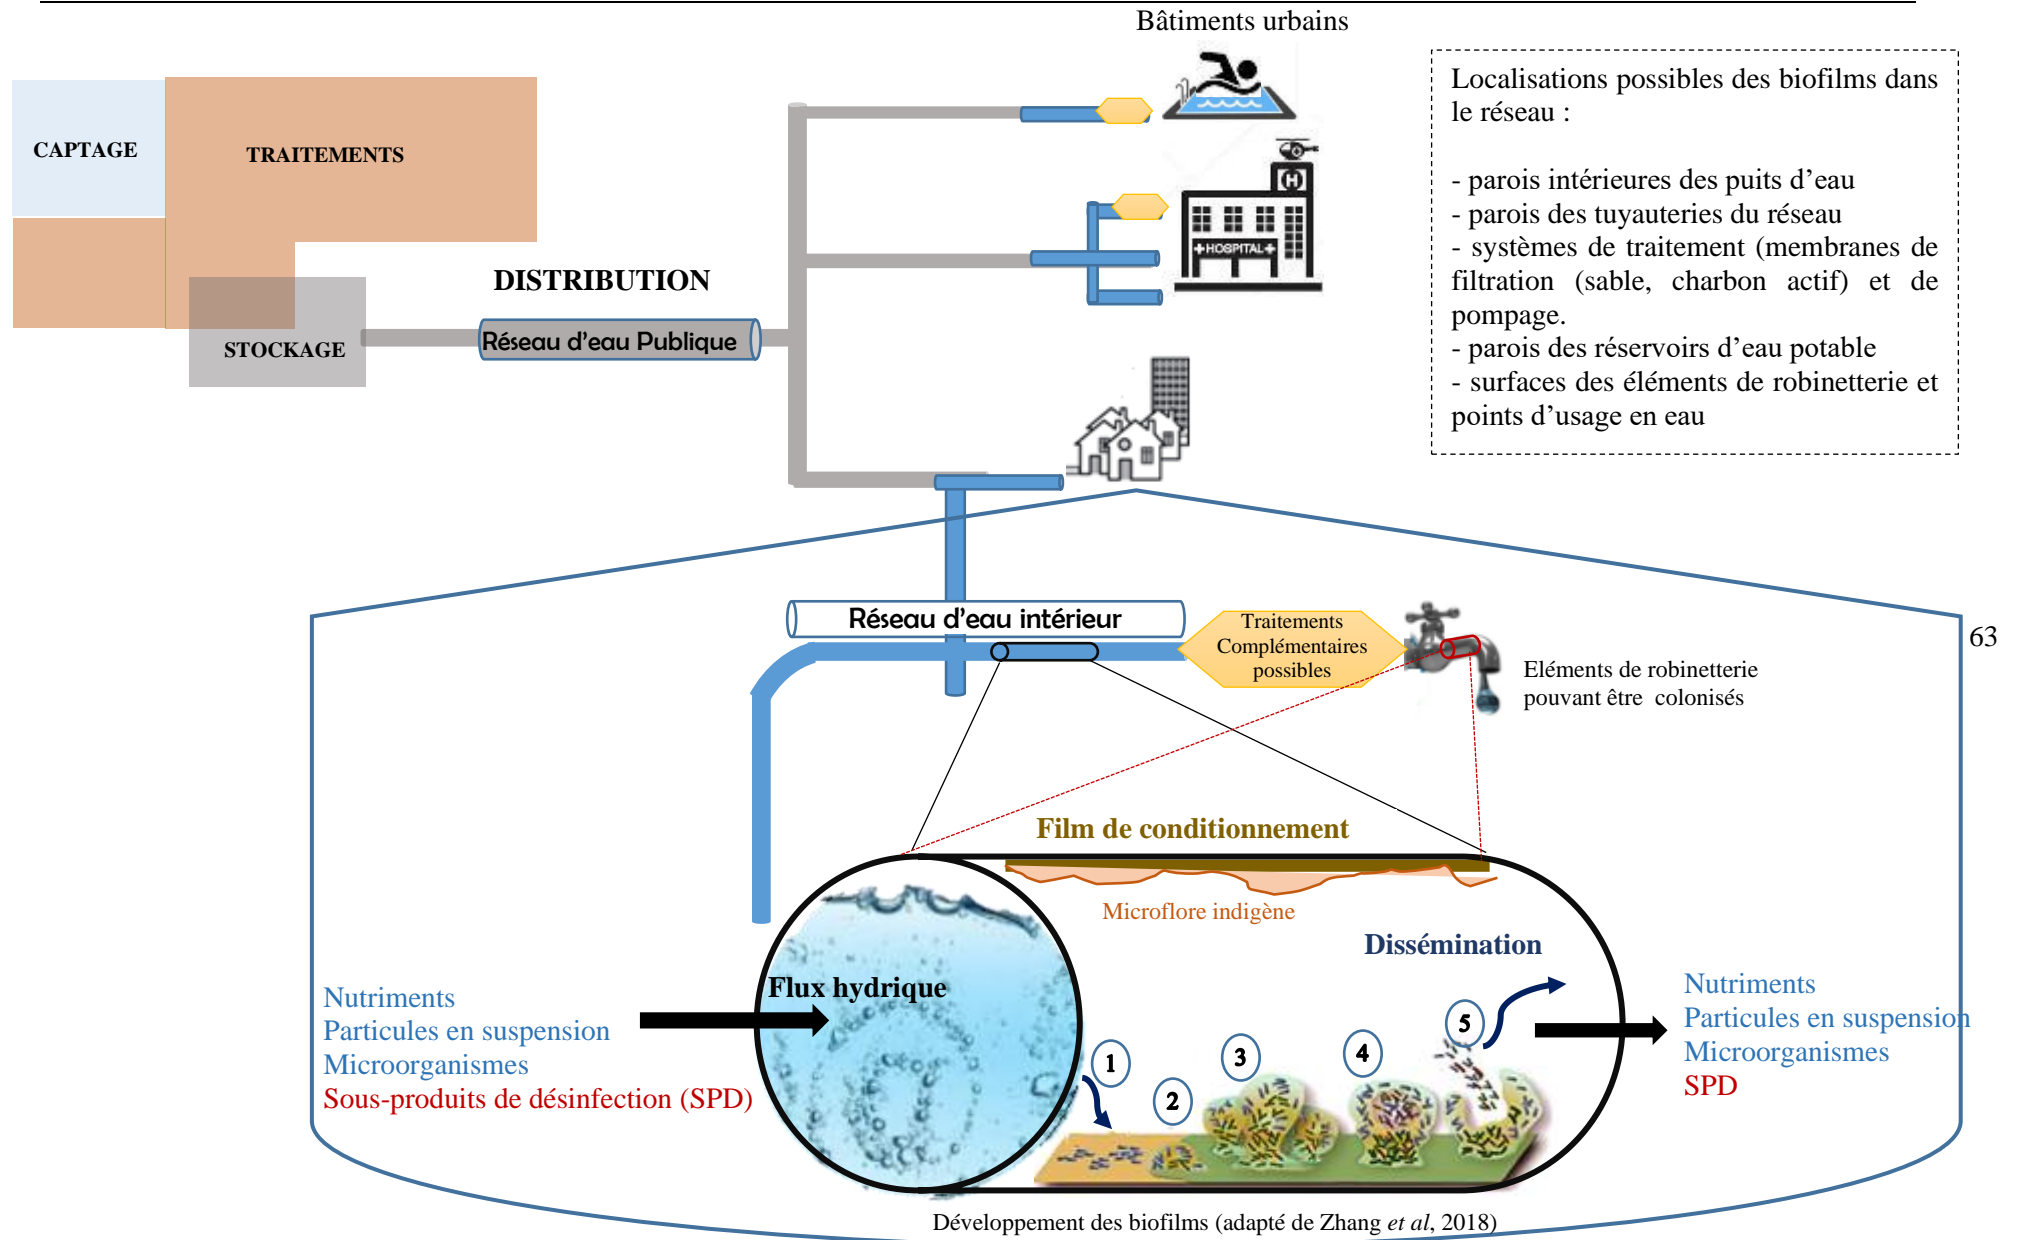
Bâtiments urbains

CAPTAGE

TRAITEMENTS

STOCKAGE

DISTRIBUTION

Réseau d'eau Publique

HOSPITAL

Localisations possibles des biofilms dans le réseau :

- parois intérieures des puits d'eau
- parois des tuyauteries du réseau
- systèmes de traitement (membranes de filtration (sable, charbon actif) et de pompage.
- parois des réservoirs d'eau potable
- surfaces des éléments de robinetterie et points d'usage en eau

63

Réseau d'eau intérieur

Traitements Complémentaires possibles

Eléments de robinetterie pouvant être colonisés

Film de conditionnement

Microflore indigène

Dissémination

Flux hydrique

Nutriments
Particules en suspension
Microorganismes
Sous-produits de désinfection (SPD)

1
2
3
4
5

Nutriments
Particules en suspension
Microorganismes
SPD

Développement des biofilms (adapté de Zhang et al, 2018)